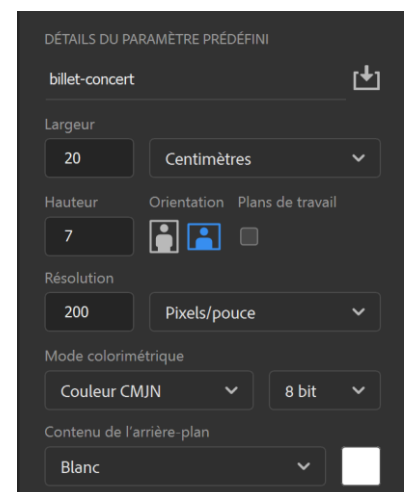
DÉTAILS DU PARAMÈTRE PRÉDÉFINI

billet-concert

Largeur

20

Centimètres

Hauteur

7

Orientation

Plans de travail

Résolution

200

Pixels/pouce

Mode colorimétrique

Couleur CMJN

8 bit

Contenu de l'arrière-plan

Blanc